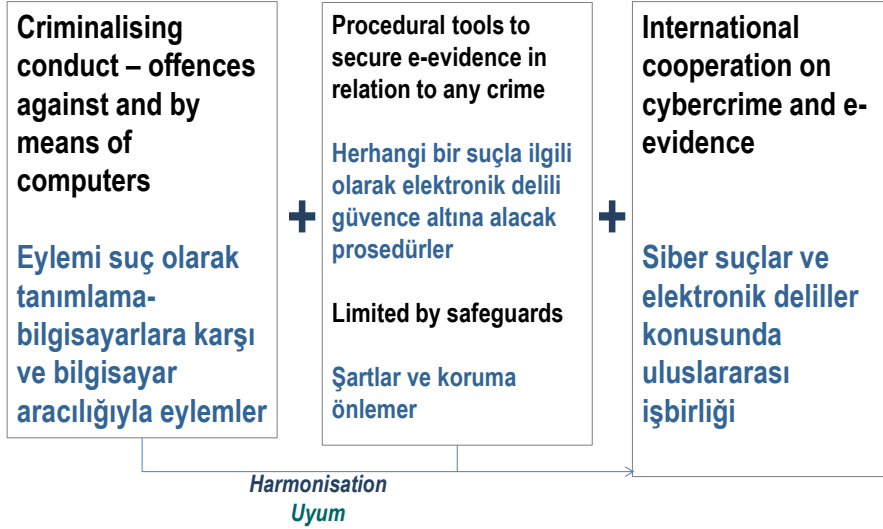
Criminalising conduct – offences against and by means of computers

Eylemi suç olarak tanımlama- bilgisayarlara karşı ve bilgisayar aracılığıyla eylemler

+

Procedural tools to secure e-evidence in relation to any crime

Herhangi bir suçla ilgili olarak elektronik delili güvence altına alacak prosedürler

Limited by safeguards

Şartlar ve koruma önlemer

+

International cooperation on cybercrime and e-evidence

Siber suçlar ve elektronik deliller konusunda uluslararası işbirliği

Harmonisation
Uyum